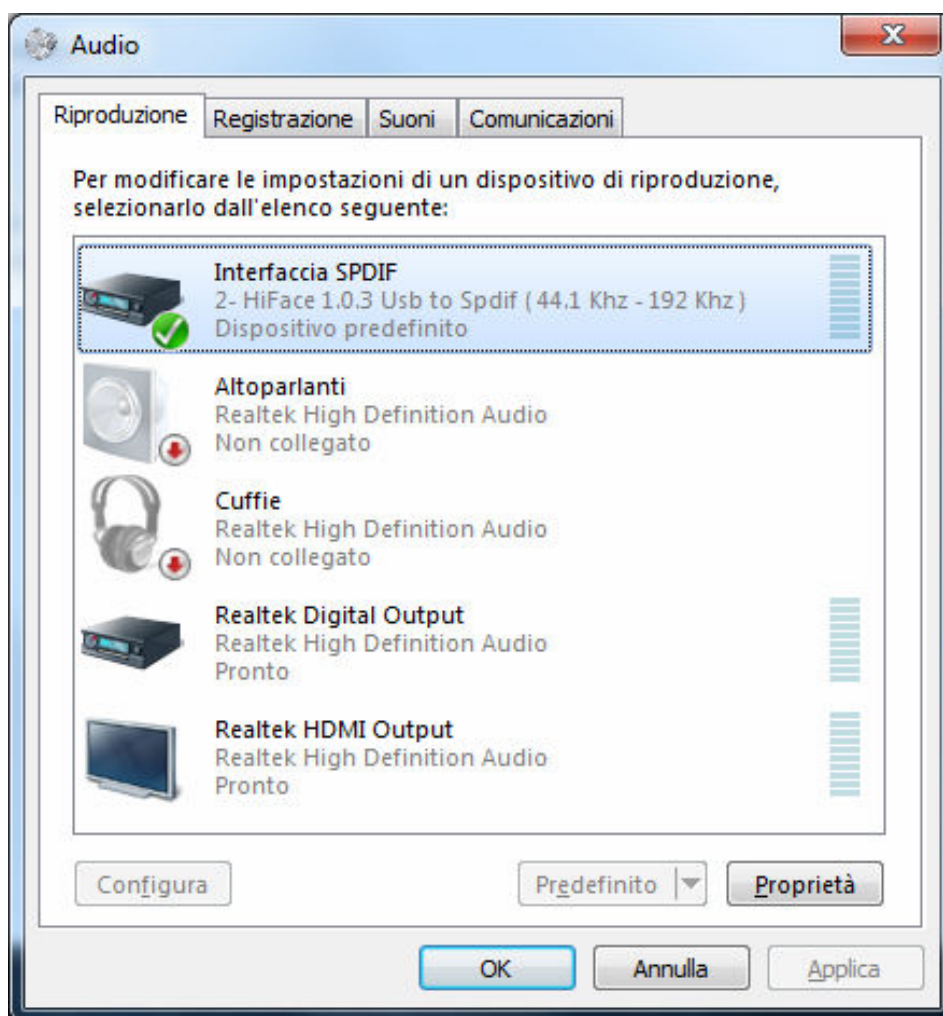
Audio

Riproduzione | Registrazione | Suoni | Comunicazioni

Per modificare le impostazioni di un dispositivo di riproduzione, selezionarlo dall'elenco seguente:

Interfaccia SPDIF
2- HiFace 1.0.3 Usb to Spdif ( 44.1 Khz - 192 Khz )
Dispositivo predefinito

Altoparlanti
Realtek High Definition Audio
Non collegato

Cuffie
Realtek High Definition Audio
Non collegato

Realtek Digital Output
Realtek High Definition Audio
Pronto

Realtek HDMI Output
Realtek High Definition Audio
Pronto

Configura

Predefinito

Proprietà

OK

Annulla

Applica